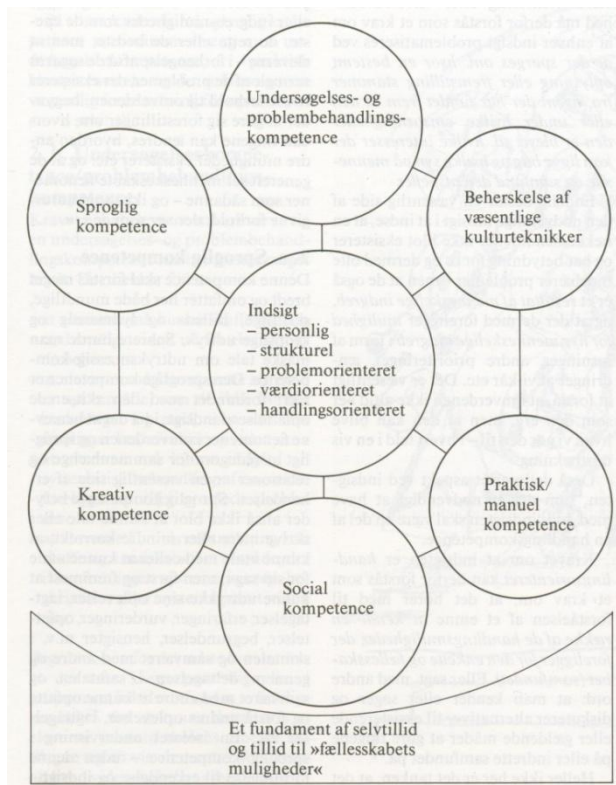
Undersøgelses- og problembehandlingskompetence

Sproglig kompetence

Beherskelse af væsentlige kulturteknikker

Indsigt
– personlig
– strukturel
– problemorienteret
– værdiorienteret
– handlingsorienteret

Kreativ kompetence

Praktisk/manuel kompetence

Social kompetence

I fundament af selvtillid og tillid til »fællesskabets muligheder«